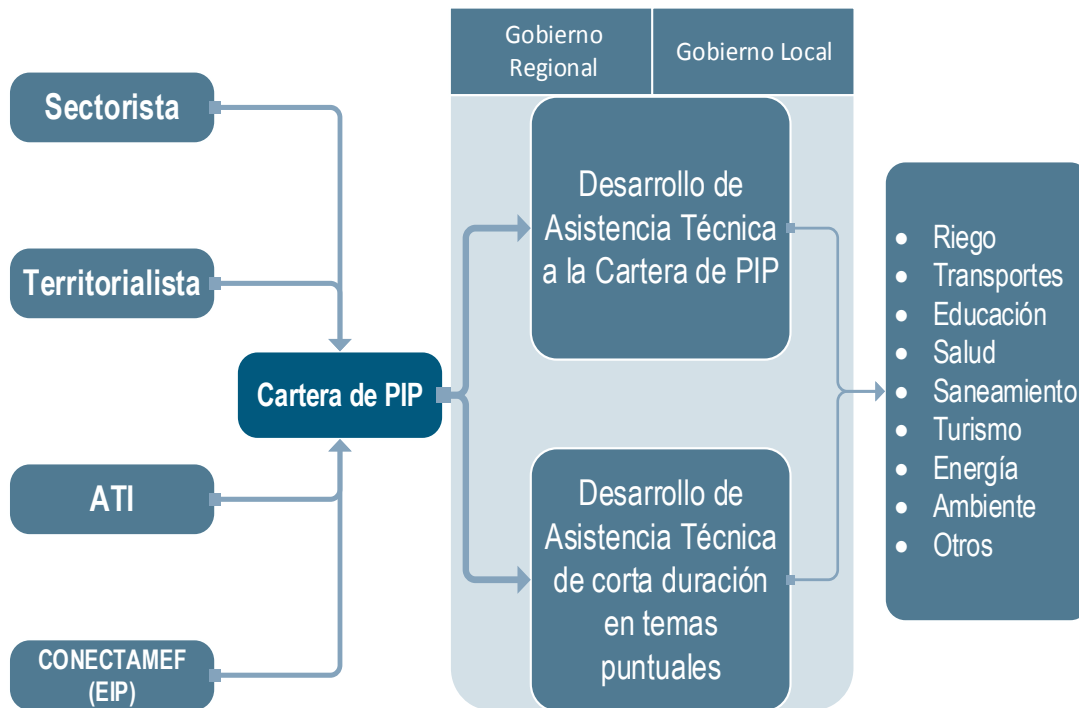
Sectorista

Territorialista

ATI

CONECTAMEF (EIP)

Cartera de PIP

| Gobierno Regional | Gobierno Local |
|---|---|

Desarrollo de Asistencia Técnica a la Cartera de PIP

Desarrollo de Asistencia Técnica de corta duración en temas puntuales

- Riego
- Transportes
- Educación
- Salud
- Saneamiento
- Turismo
- Energía
- Ambiente
- Otros